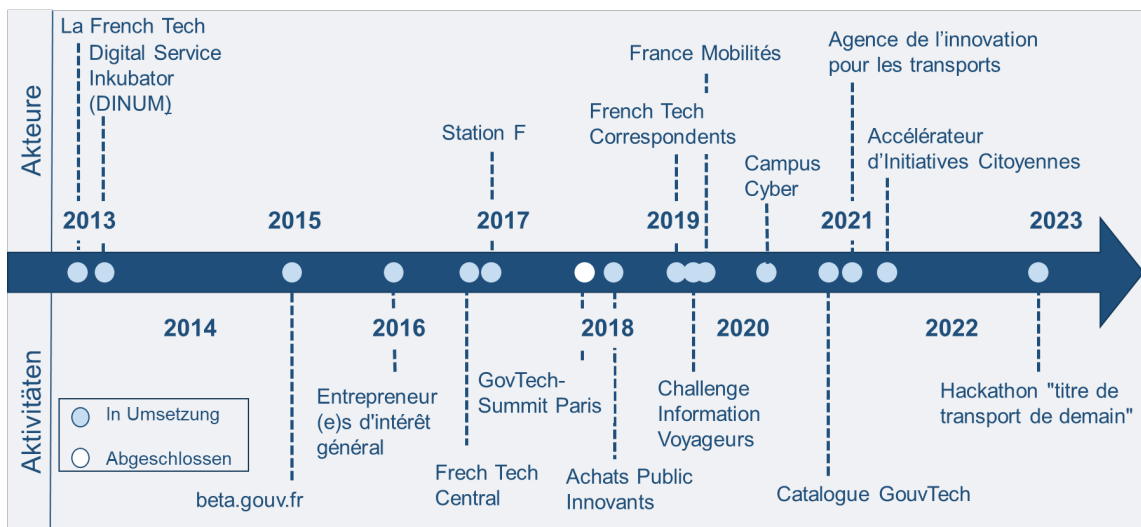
Akteure

La French Tech
Digital Service Inkubator (DINUM)

Station F

French Tech Correspondents

France Mobilités

Campus Cyber

Agence de l'innovation pour les transports

Accélérateur d'Initiatives Citoyennes

2013
2014
2015
2016
2017
2018
2019
2020
2021
2022
2023

Aktivitäten

In Umsetzung
Abgeschlossen

beta.gouv.fr

Entrepreneur (e)s d'intérêt général

Frech Tech Central

GovTech-Summit Paris

Achats Public Innovants

Challenge Information Voyageurs

Catalogue GouvTech

Hackathon "titre de transport de demain"